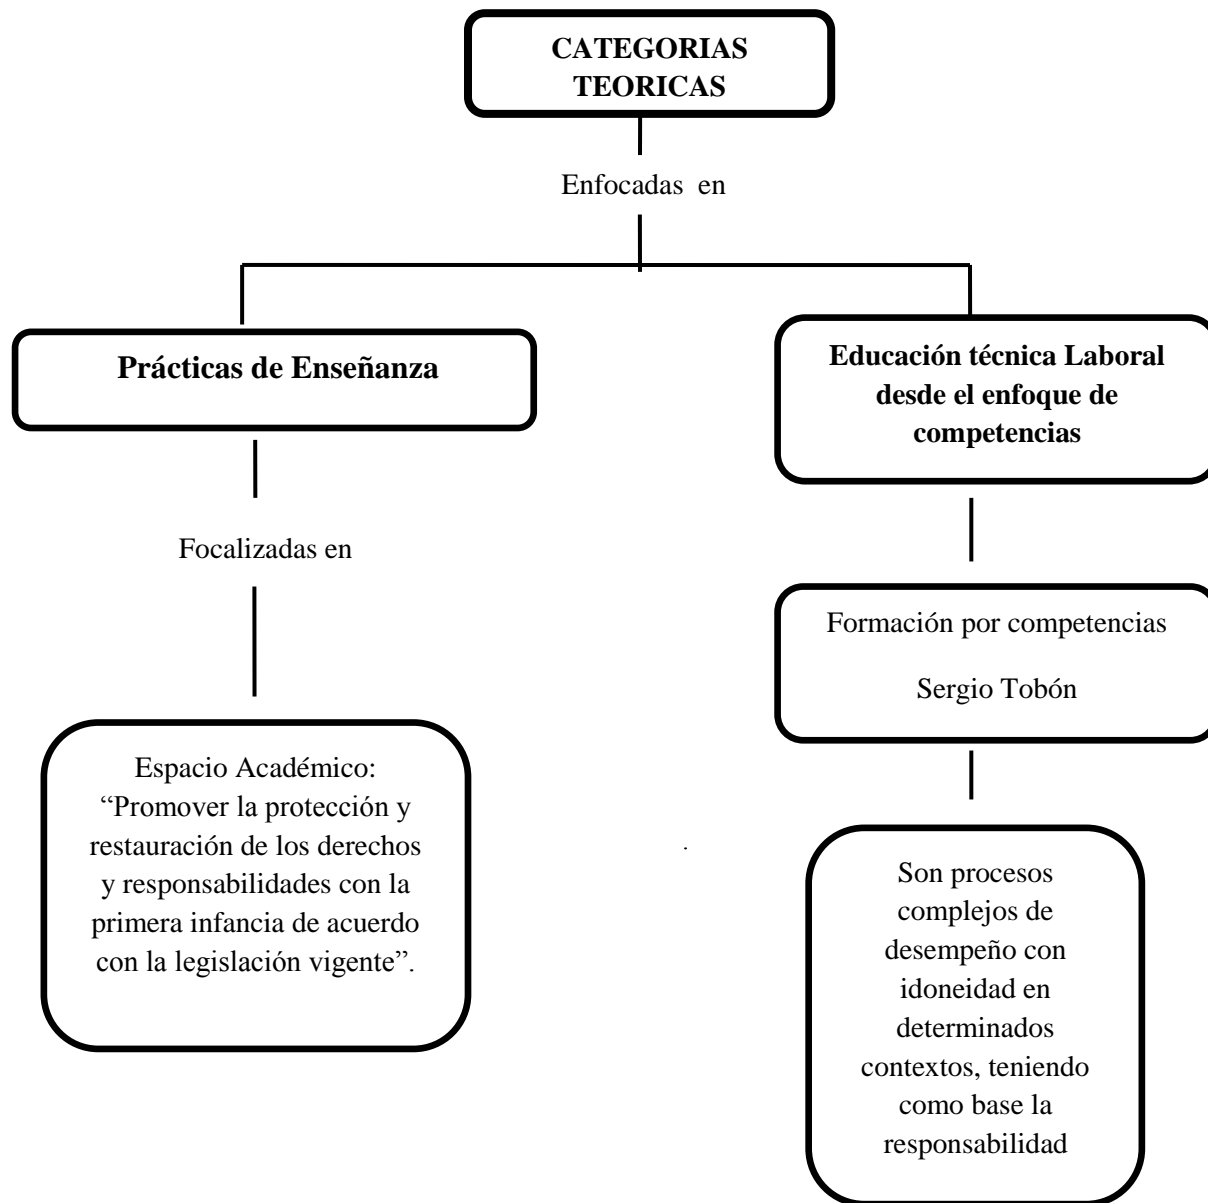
CATEGORIAS TEORICAS

Enfocadas en

Prácticas de Enseñanza

Focalizadas en

Espacio Académico: “Promover la protección y restauración de los derechos y responsabilidades con la primera infancia de acuerdo con la legislación vigente”.

Educación técnica Laboral desde el enfoque de competencias

Formación por competencias

Sergio Tobón

Son procesos complejos de desempeño con idoneidad en determinados contextos, teniendo como base la responsabilidad